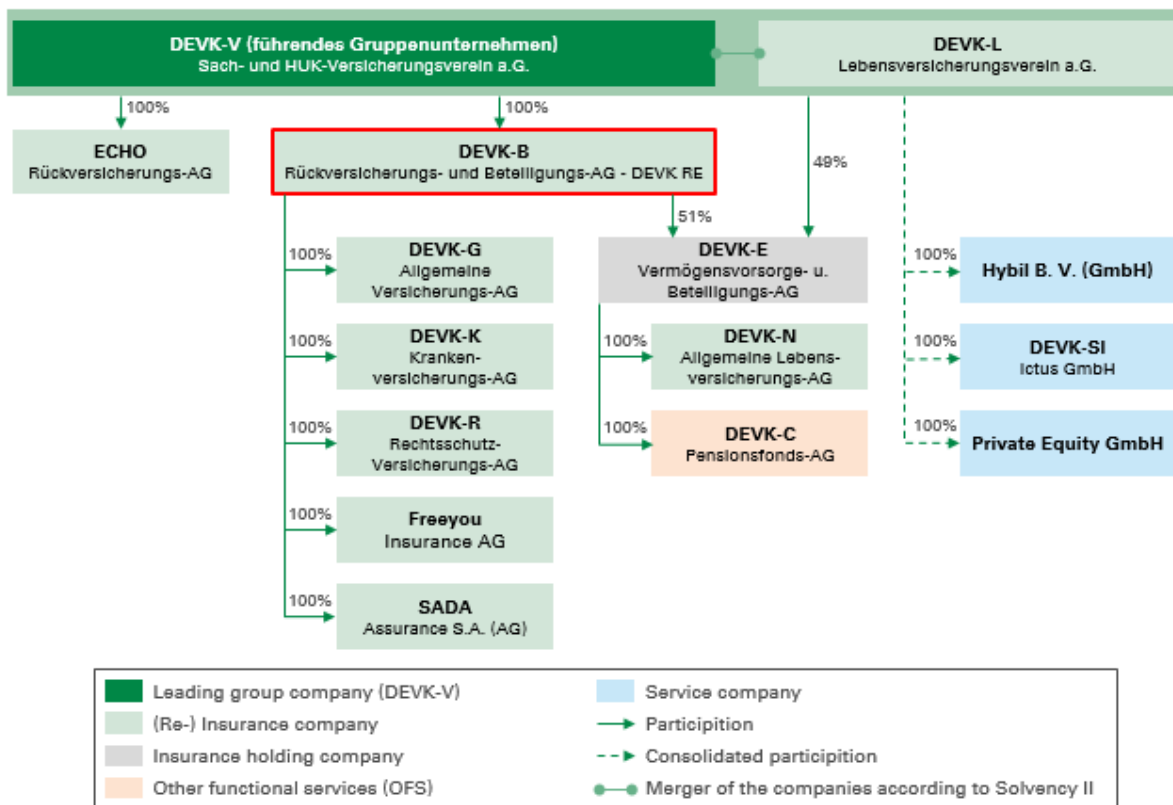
DEVK-V (führendes Gruppenunternehmen)
Sach- und HUK-Versicherungsverein a.G.

DEVK-L
Lebensversicherungsverein a.G.

100%

ECHO
Rückversicherungs-AG

100%

DEVK-B
Rückversicherungs- und Beteiligungs-AG - DEVK RE

49%

51%

100%
DEVK-G
Allgemeine Versicherungs-AG

DEVK-E
Vermögensvorsorge- u. Beteiligungs-AG

100%
Hybil B. V. (GmbH)

100%
DEVK-K
Krankenversicherungs-AG

100%
DEVK-N
Allgemeine Lebensversicherungs-AG

100%
DEVK-SI
ictus GmbH

100%
DEVK-R
Rechtsschutz-Versicherungs-AG

100%
DEVK-C
Pensionsfonds-AG

100%
Private Equity GmbH

100%
Freeyou
Insurance AG

100%
SADA
Assurance S.A. (AG)

Leading group company (DEVK-V)
(Re-) Insurance company
Insurance holding company
Other functional services (OFS)
Service company
Participition
Consolidated participition
Merger of the companies according to Solvency II